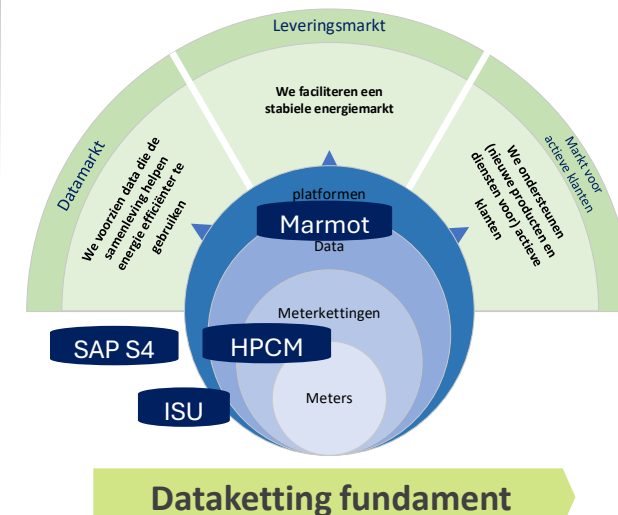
Leveringsmarkt

Datamarkt

Markt voor actieve klanten

We faciliteren een stabiele energiemarkt

We voorzien data die de samenleving helpen energie efficiënter te gebruiken

We ondersteunen (nieuwe producten en diensten voor) actieve klanten

platformen

Marmot

Data

Meterkettingen

Meters

SAP S4

HPCM

ISU

Dataketting fundament